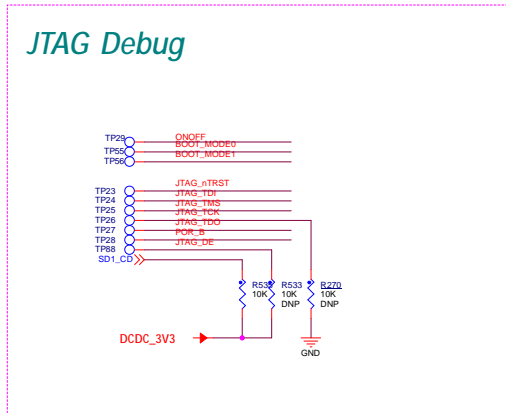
JTAG Debug

TP29
TP55
TP56
ONOFF
BOOT_MODE0
BOOT_MODE1

TP23
TP24
TP25
TP26
TP27
TP28
TP88
SD1_CD
JTAG_nTRST
JTAG_TDI
JTAG_TMS
JTAG_TCK
JTAG_TDO
POR_B
JTAG_DE

R53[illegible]
10K
R533
10K
DNP
R270
10K
DNP

DCDC_3V3

GND